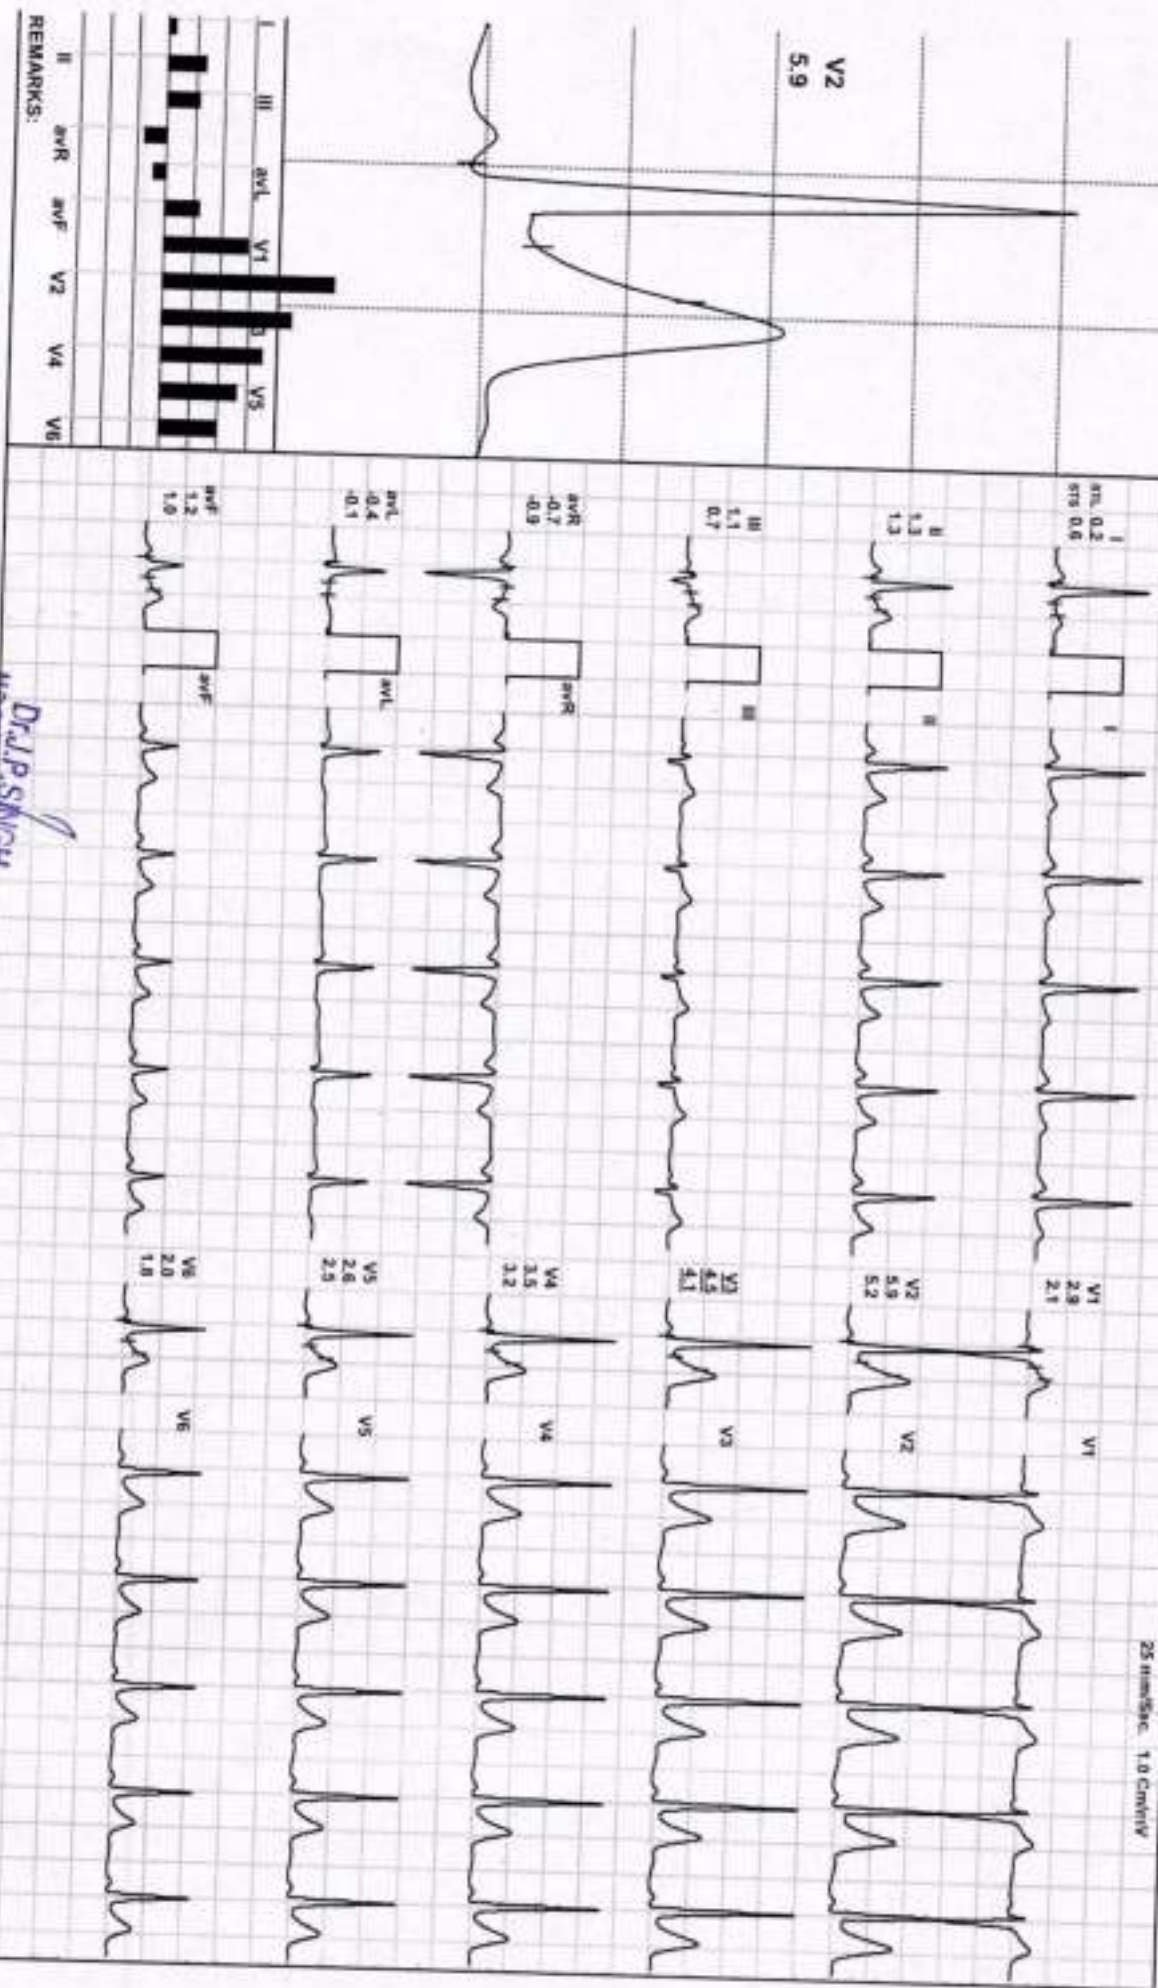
V2
5.9

I II III avL V1 V3 V5

II avR avF V2 V4 V6

REMARKS:

I
STL 0.2
STS 0.6

II
1.3
1.3

III
1.1
0.7

avR
-0.7
-0.9

avL
-0.4
-0.1

avF
1.2
1.0

I

II

III

avR

avL

avF

V1
2.9
2.1

V2
5.9
5.2

V3
4.5
4.1

V4
3.5
3.2

V5
2.6
2.5

V6
2.0
1.8

V1

V2

V3

V4

V5

V6

25 mm/Sec. 1.0 Cm/mV

Dr.J.P.SINGH